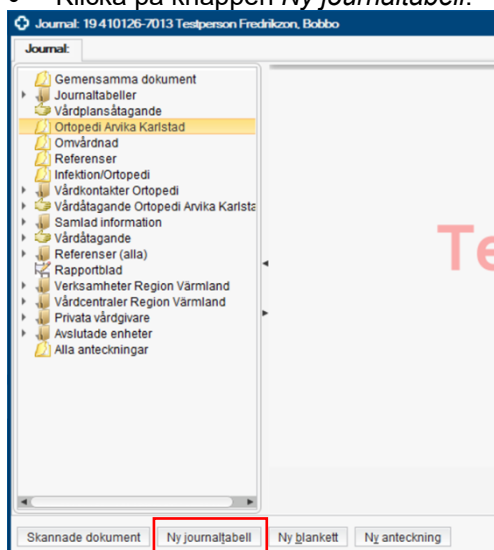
Klicka på knappen *Ny journaltabell*.

Journal: 19 410126-7013 Testperson Fredrikzon, Bobbo

Journal:

Gemensamma dokument
Journaltabeller
Vårdplansåtagande
Ortopedi Arvika Karlstad
Omvårdnad
Referenser
Infektion/Ortopedi
Vårdkontakter Ortopedi
Vårdåtagande Ortopedi Arvika Karlsta
Samlad information
Vårdåtagande
Referenser (alla)
Rapportblad
Verksamheter Region Värmland
Vårdcentraler Region Värmland
Privata vårdgivare
Avslutade enheter
Alla anteckningar

Te

Skannade dokument
Ny journaltabell
Ny blankett
Ny anteckning